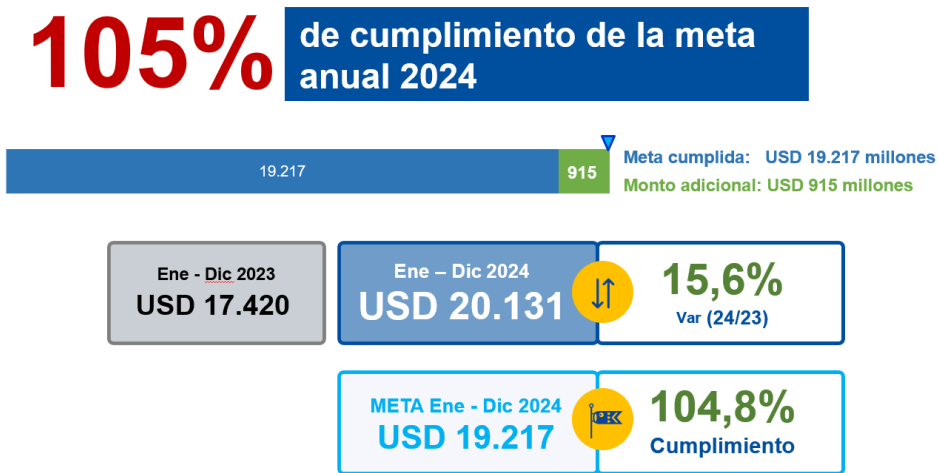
105% de cumplimiento de la meta anual 2024

19.217 915

Meta cumplida: USD 19.217 millones
Monto adicional: USD 915 millones

Ene - Dic 2023
USD 17.420

Ene – Dic 2024
USD 20.131

15,6%
Var (24/23)

META Ene - Dic 2024
USD 19.217

104,8%
Cumplimiento